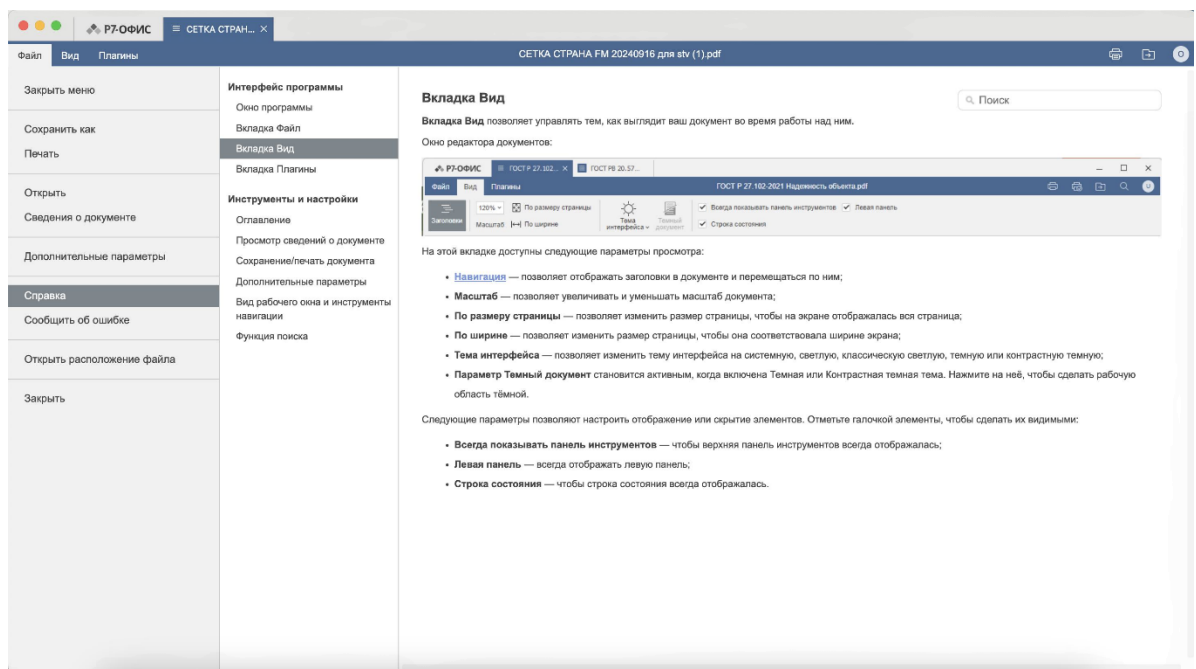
Р7-ОФИС
СЕТКА СТРАН... ×
Файл Вид Плагины
СЕТКА СТРАНА FM 20240916 для stv (1).pdf

Закрыть меню
Сохранить как
Печать
Открыть
Сведения о документе
Дополнительные параметры
Справка
Сообщить об ошибке
Открыть расположение файла
Закрыть

Интерфейс программы
Окно программы
Вкладка Файл
Вкладка Вид
Вкладка Плагины
Инструменты и настройки
Оглавление
Просмотр сведений о документе
Сохранение/печать документа
Дополнительные параметры
Вид рабочего окна и инструменты навигации
Функция поиска

Вкладка Вид

Поиск

**Вкладка Вид** позволяет управлять тем, как выглядит ваш документ во время работы над ним.

Окно редактора документов:

Р7-ОФИС ГОСТ Р 27.102... × ГОСТ РВ 20.57...
Файл Вид Плагины ГОСТ Р 27.102-2021 Надежность объекта.pdf
Заголовки 120% По размеру страницы Масштаб По ширине Тема интерфейса Темный документ Всегда показывать панель инструментов Левая панель Строка состояния

На этой вкладке доступны следующие параметры просмотра:

• **Навигация** — позволяет отображать заголовки в документе и перемещаться по ним;
• **Масштаб** — позволяет увеличивать и уменьшать масштаб документа;
• **По размеру страницы** — позволяет изменить размер страницы, чтобы на экране отображалась вся страница;
• **По ширине** — позволяет изменить размер страницы, чтобы она соответствовала ширине экрана;
• **Тема интерфейса** — позволяет изменить тему интерфейса на системную, светлую, классическую светлую, темную или контрастную темную;
• **Параметр Темный документ** становится активным, когда включена Темная или Контрастная темная тема. Нажмите на неё, чтобы сделать рабочую область тёмной.

Следующие параметры позволяют настроить отображение или скрытие элементов. Отметьте галочкой элементы, чтобы сделать их видимыми:

• **Всегда показывать панель инструментов** — чтобы верхняя панель инструментов всегда отображалась;
• **Левая панель** — всегда отображать левую панель;
• **Строка состояния** — чтобы строка состояния всегда отображалась.